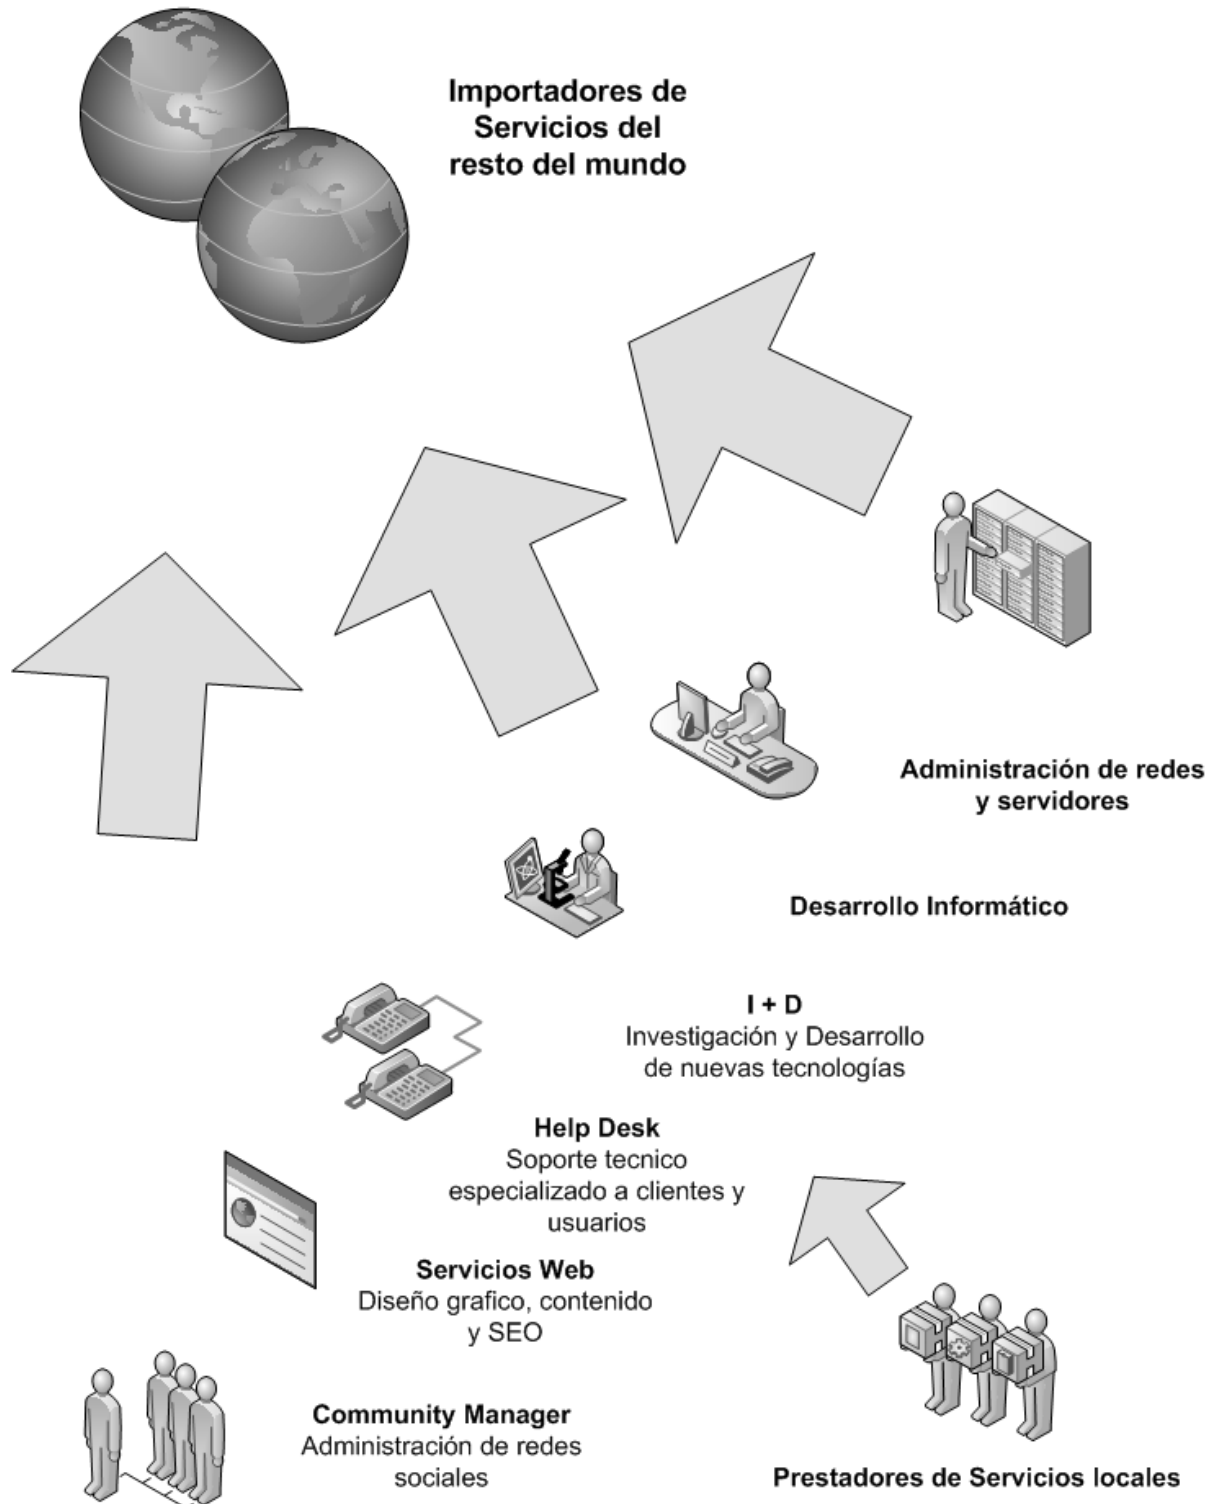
Importadores de Servicios del resto del mundo

Administración de redes y servidores

Desarrollo Informático

I + D
Investigación y Desarrollo de nuevas tecnologías

Help Desk
Soporte tecnico especializado a clientes y usuarios

Servicios Web
Diseño grafico, contenido y SEO

Community Manager
Administración de redes sociales

Prestadores de Servicios locales